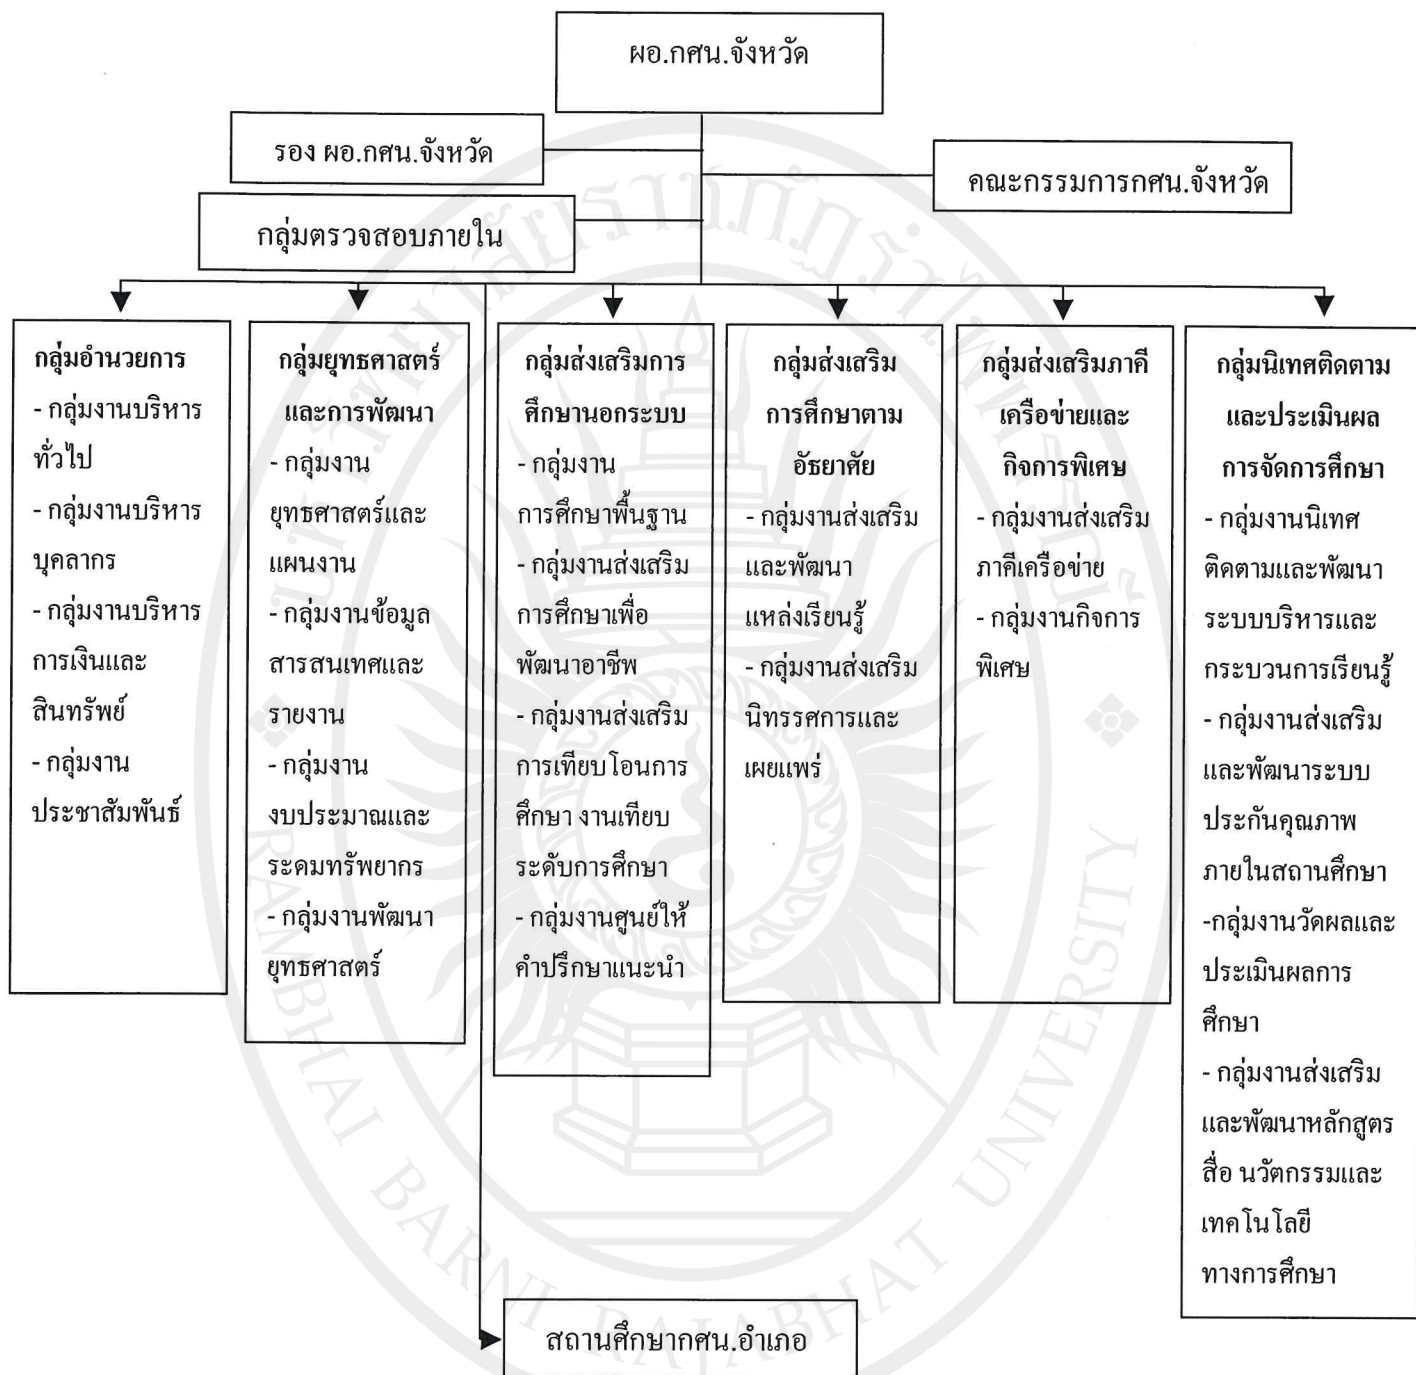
ผอ.กศน.จังหวัด

รอง ผอ.กศน.จังหวัด

คณะกรรมการกศน.จังหวัด

กลุ่มตรวจสอบภายใน

กลุ่มอำนวยการ
- กลุ่มงานบริหารทั่วไป
- กลุ่มงานบริหารบุคลากร
- กลุ่มงานบริหารการเงินและสินทรัพย์
- กลุ่มงานประชาสัมพันธ์

กลุ่มยุทธศาสตร์และการพัฒนา
- กลุ่มงานยุทธศาสตร์และแผนงาน
- กลุ่มงานข้อมูลสารสนเทศและรายงาน
- กลุ่มงานงบประมาณและระดมทรัพยากร
- กลุ่มงานพัฒนายุทธศาสตร์

กลุ่มส่งเสริมการศึกษานอกระบบ
- กลุ่มงานการศึกษาพื้นฐาน
- กลุ่มงานส่งเสริมการศึกษาเพื่อพัฒนาอาชีพ
- กลุ่มงานส่งเสริมการเทียบโอนการศึกษา งานเทียบระดับการศึกษา
- กลุ่มงานศูนย์ให้คำปรึกษาแนะนำ

กลุ่มส่งเสริมการศึกษาตามอัธยาศัย
- กลุ่มงานส่งเสริมและพัฒนาแหล่งเรียนรู้
- กลุ่มงานส่งเสริมนิทรรศการและเผยแพร่

กลุ่มส่งเสริมภาคีเครือข่ายและกิจการพิเศษ
- กลุ่มงานส่งเสริมภาคีเครือข่าย
- กลุ่มงานกิจการพิเศษ

กลุ่มนิเทศติดตามและประเมินผลการจัดการศึกษา
- กลุ่มงานนิเทศติดตามและพัฒนาระบบบริหารและกระบวนการเรียนรู้
- กลุ่มงานส่งเสริมและพัฒนาระบบประกันคุณภาพภายในสถานศึกษา
-กลุ่มงานวัดผลและประเมินผลการศึกษา
- กลุ่มงานส่งเสริมและพัฒนาหลักสูตรสื่อ นวัตกรรมและเทคโนโลยีทางการศึกษา

สถานศึกษากศน.อำเภอ